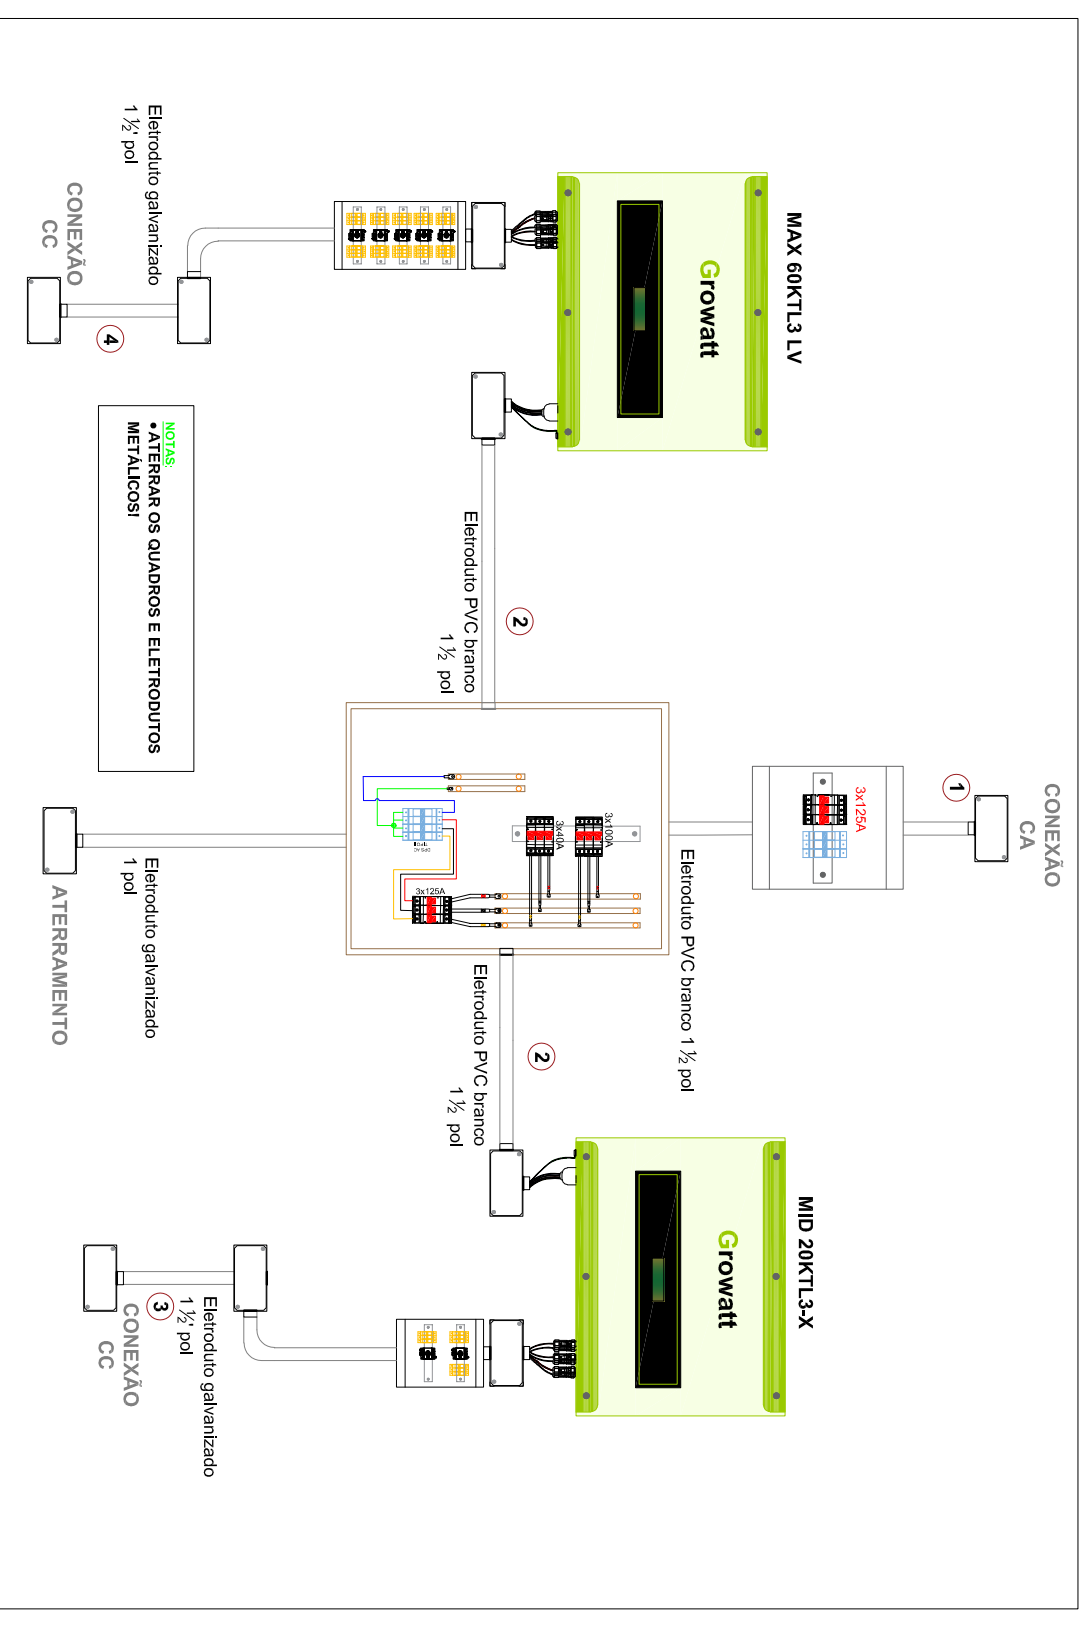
Eletroduto galvanizado
1 ½' pol

CONEXÃO
CC

4

MAX 60KTL3 LV

Growatt

NOTAS:
• ATERRAR OS QUADROS E ELETRODUTOS METÁLICOS!

Eletroduto PVC branco
1 ½ pol

2

CONEXÃO
CA

1

3x125A

3x40A

3x100A

3x125A

Eletroduto PVC branco 1 ½ pol

Eletroduto galvanizado
1 pol

ATERRAMENTO

Eletroduto PVC branco
1 ½ pol

2

MID 20KTL3-X

Growatt

Eletroduto galvanizado
1 ½' pol

3

CONEXÃO
CC